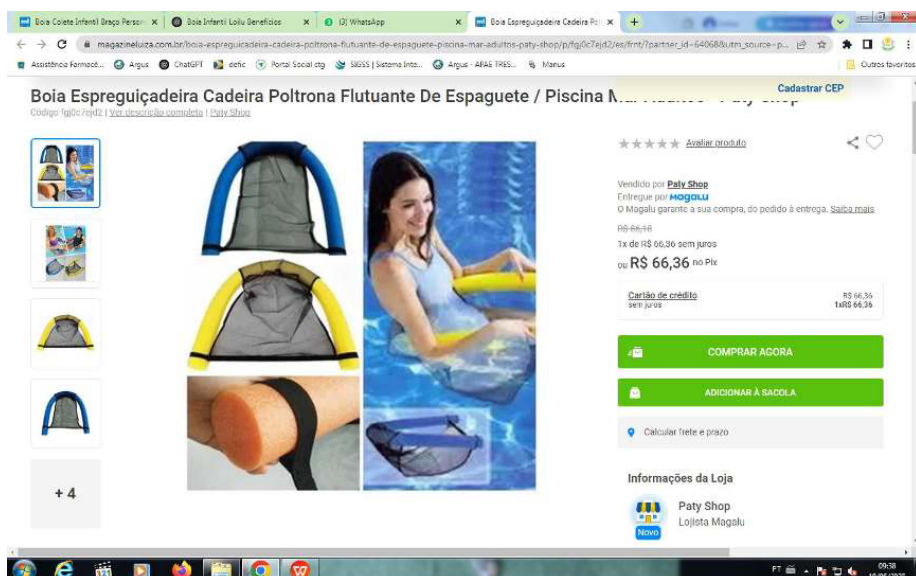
Boia Colete Infantil Braço Person ×
Boia Infantil Lollu Benefícios ×
(3) WhatsApp ×
Boia Espreguiçadeira Cadeira Po ×
+

magazineluiza.com.br/boia-espreguicadeira-cadeira-poltrona-flutuante-de-espaguete-piscina-mar-adultos-paty-shop/p/fgj0c7ejd2/es/frnt/?partner_id=64068&utm_source=p...

Assistência Farmacê... Argus ChatGPT defic Portal Social ctg SIGSS | Sistema Inte... Argus - APAE TRES... Manus Outros favoritos

Cadastrar CEP

Boia Espreguiçadeira Cadeira Poltrona Flutuante De Espaguete / Piscina M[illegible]

Código fgj0c7ejd2 | Ver descrição completa | Paty Shop

+ 4

Avaliar produto

Vendido por Paty Shop
Entregue por Magalu
O Magalu garante a sua compra, do pedido à entrega. Saiba mais

R$ 66,18
1x de R$ 66,36 sem juros
ou R$ 66,36 no Pix

Cartão de crédito sem juros R$ 66,36 1xR$ 66,36

COMPRAR AGORA

ADICIONAR À SACOLA

Calcular frete e prazo

Informações da Loja

Paty Shop
Lojista Magalu
Novo

PT 09:38